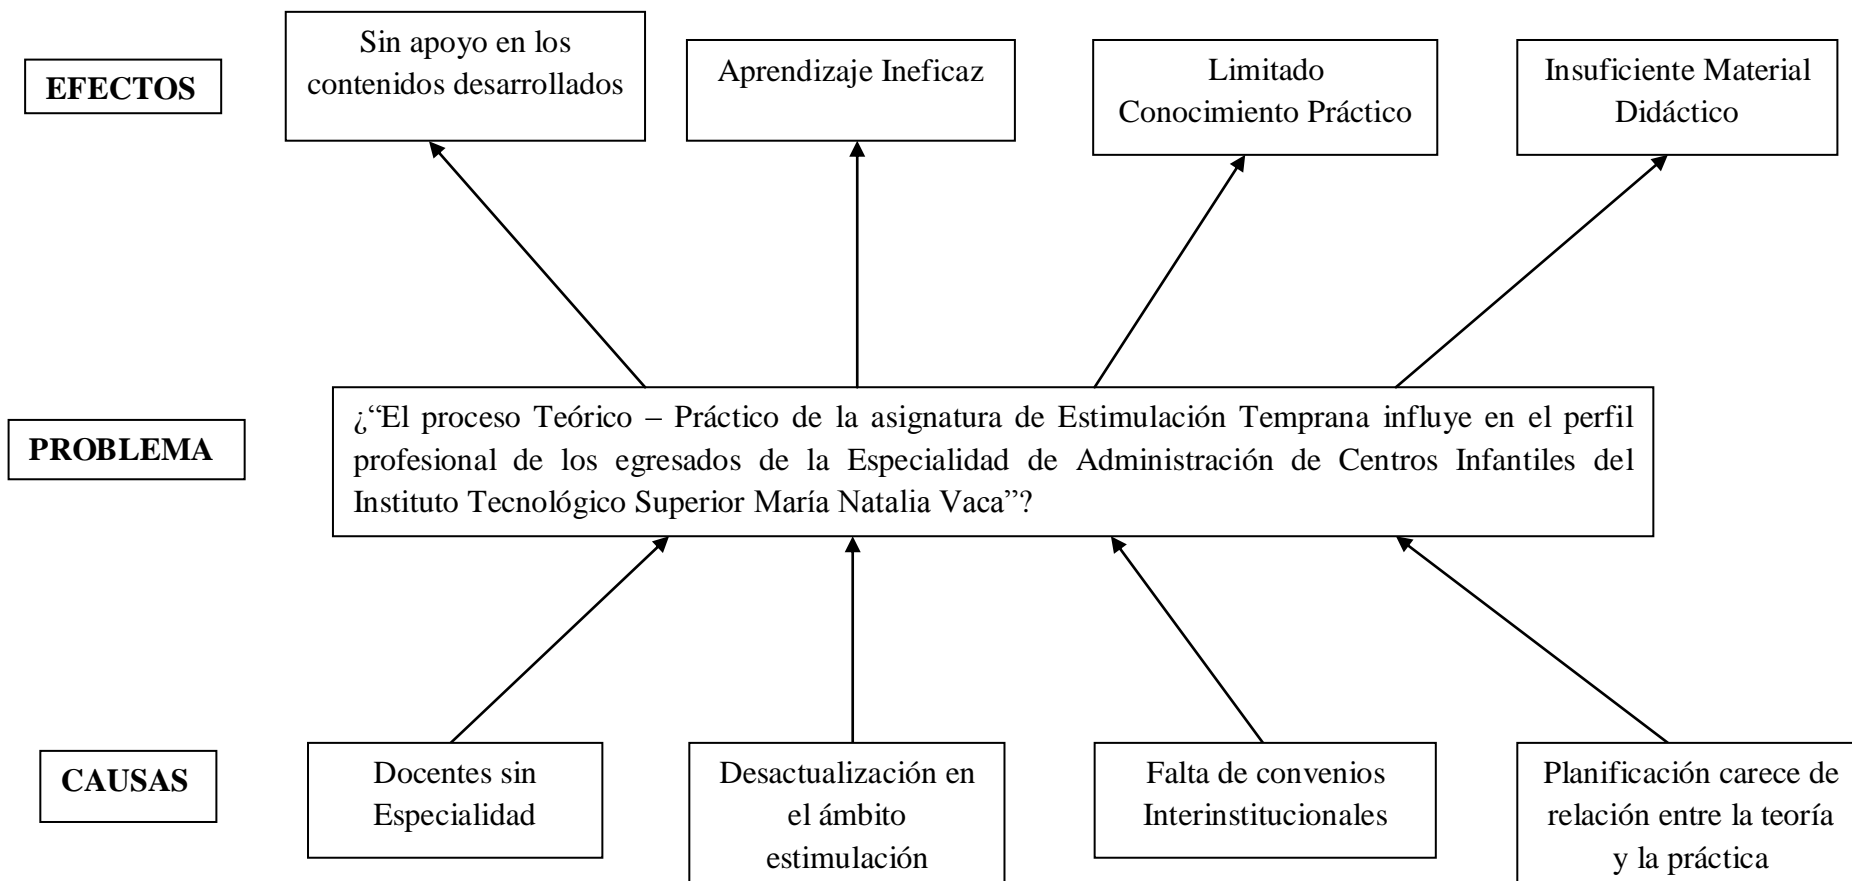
EFECTOS

Sin apoyo en los contenidos desarrollados

Aprendizaje Ineficaz

Limitado Conocimiento Práctico

Insuficiente Material Didáctico

PROBLEMA

¿"El proceso Teórico – Práctico de la asignatura de Estimulación Temprana influye en el perfil profesional de los egresados de la Especialidad de Administración de Centros Infantiles del Instituto Tecnológico Superior María Natalia Vaca"?

CAUSAS

Docentes sin Especialidad

Desactualización en el ámbito estimulación

Falta de convenios Interinstitucionales

Planificación carece de relación entre la teoría y la práctica